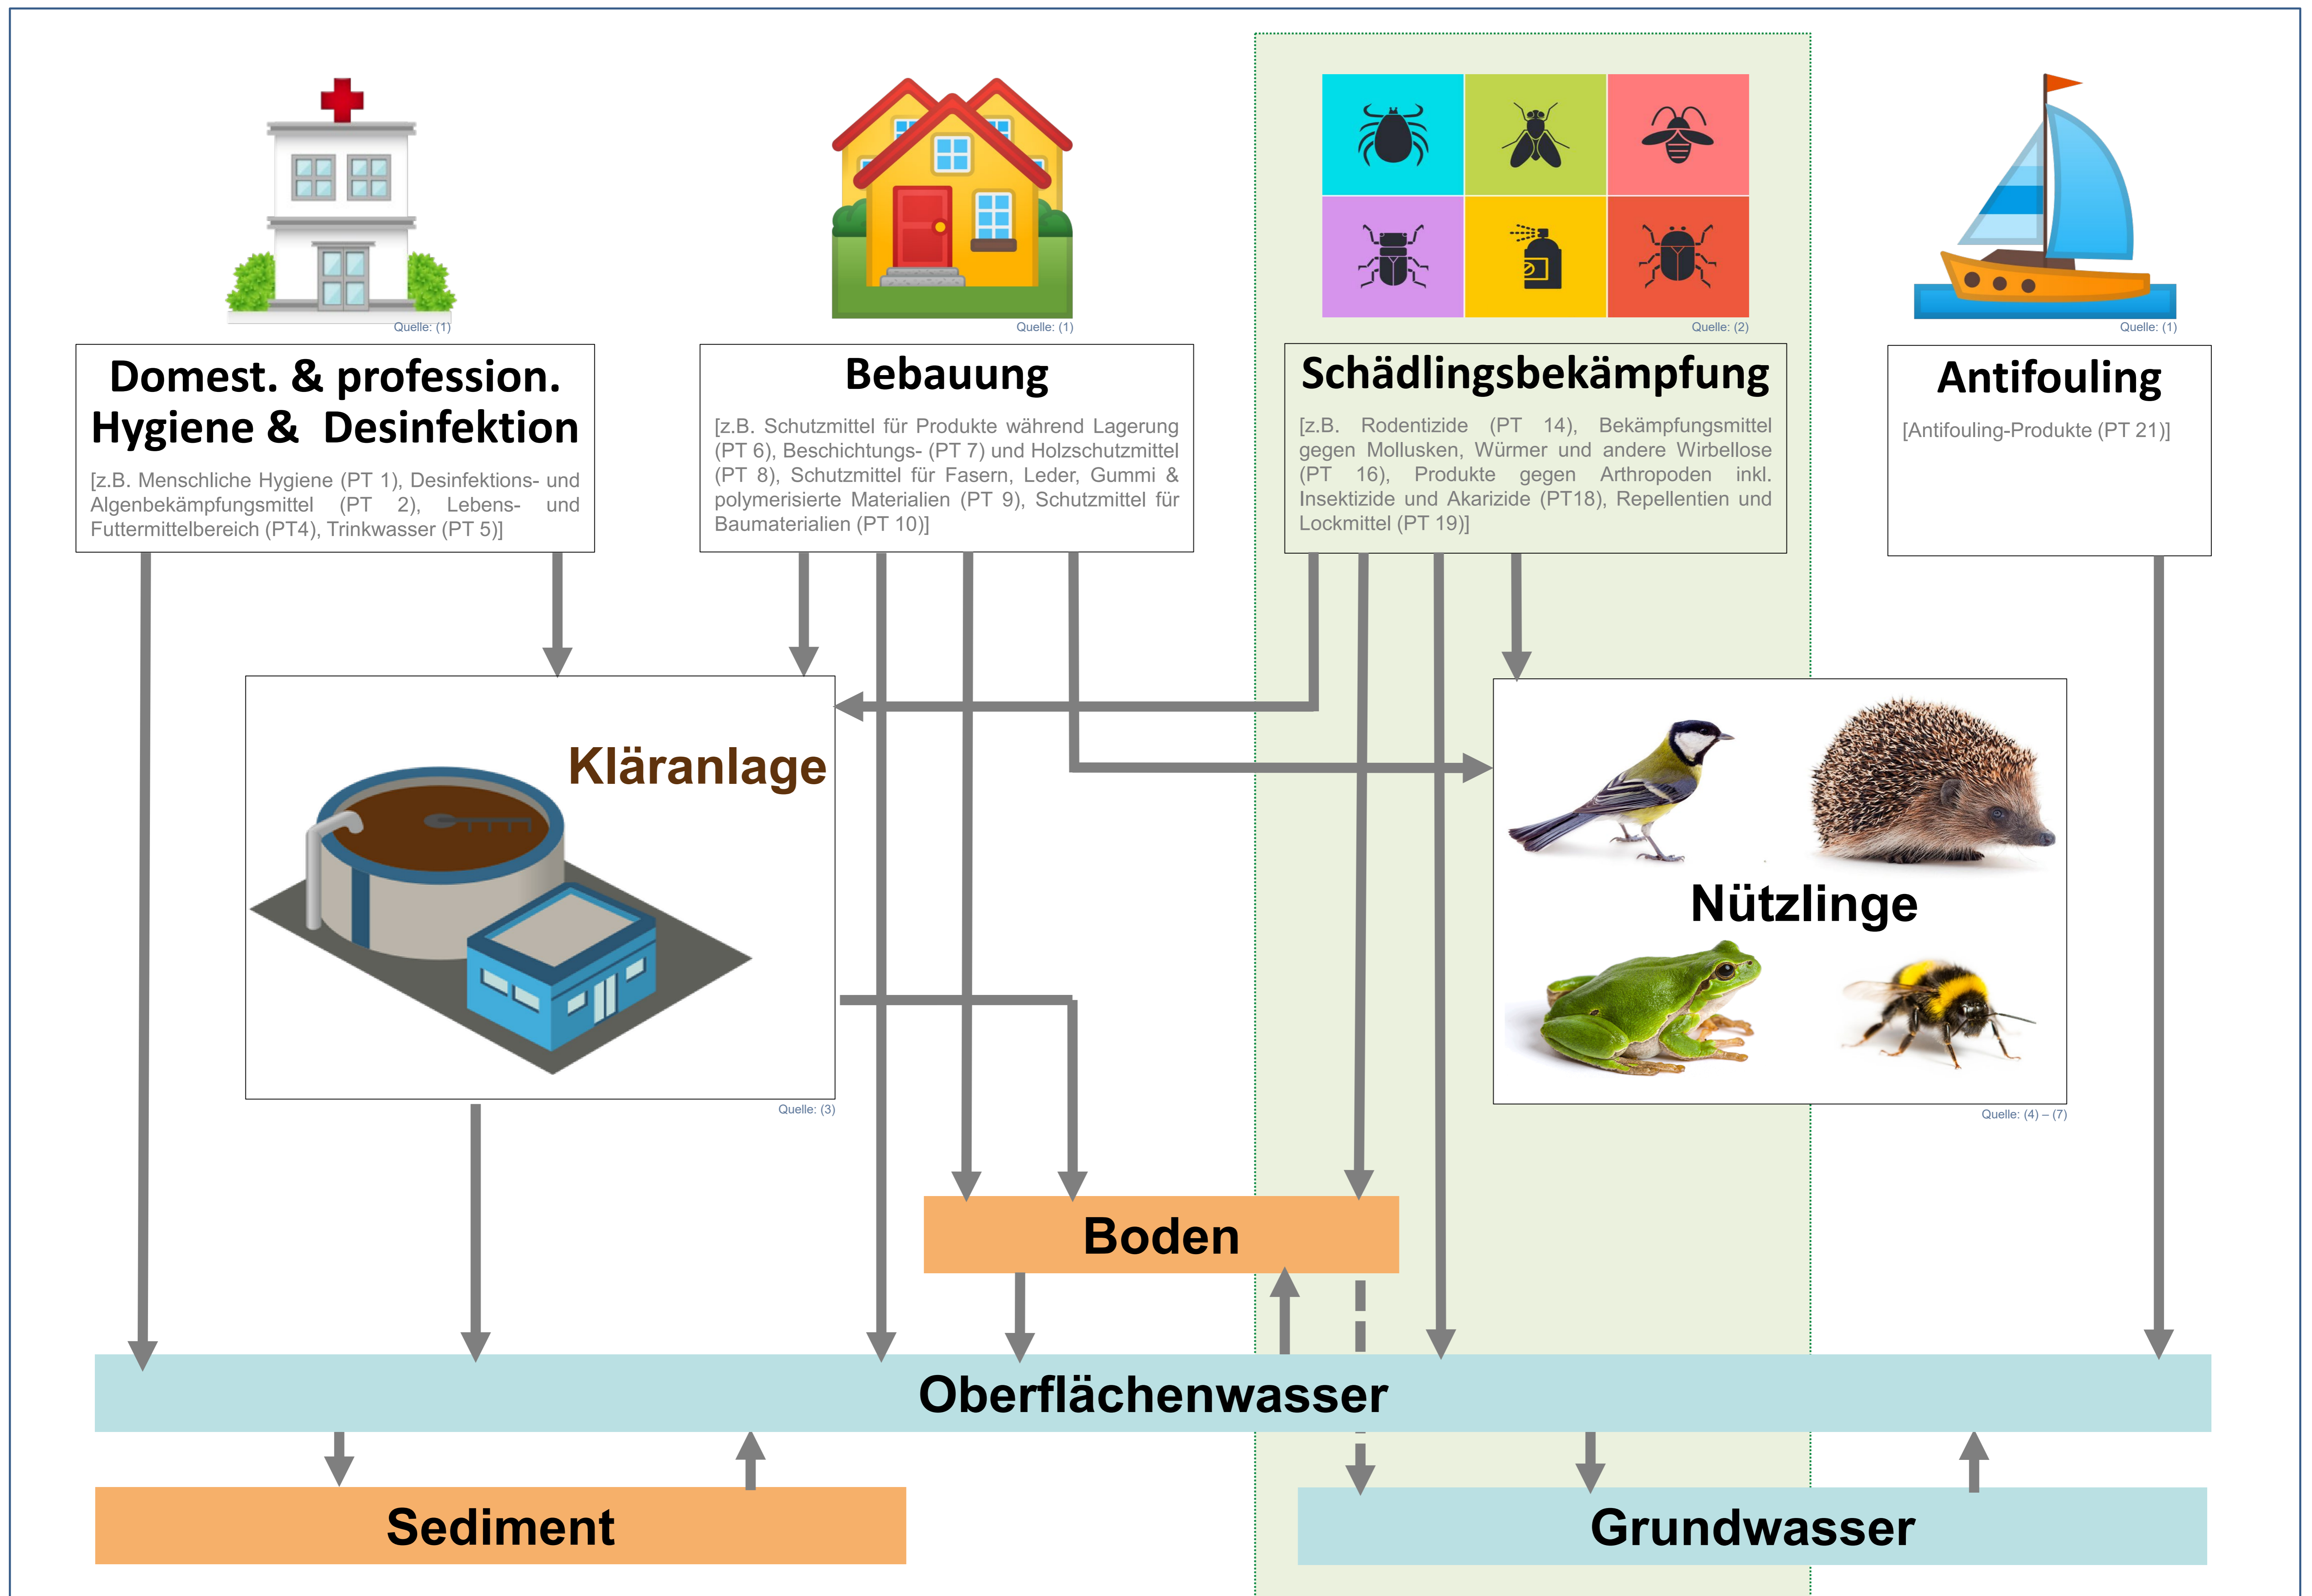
Quelle: (1)

Quelle: (1)

Quelle: (2)

Quelle: (1)

Domest. & profession. Hygiene & Desinfektion

[z.B. Menschliche Hygiene (PT 1), Desinfektions- und Algenbekämpfungsmittel (PT 2), Lebens- und Futtermittelbereich (PT4), Trinkwasser (PT 5)]

Bebauung

[z.B. Schutzmittel für Produkte während Lagerung (PT 6), Beschichtungs- (PT 7) und Holzschutzmittel (PT 8), Schutzmittel für Fasern, Leder, Gummi & polymerisierte Materialien (PT 9), Schutzmittel für Baumaterialien (PT 10)]

Schädlingsbekämpfung

[z.B. Rodentizide (PT 14), Bekämpfungsmittel gegen Mollusken, Würmer und andere Wirbellose (PT 16), Produkte gegen Arthropoden inkl. Insektizide und Akarizide (PT18), Repellentien und Lockmittel (PT 19)]

Antifouling

[Antifouling-Produkte (PT 21)]

Kläranlage

Quelle: (3)

Nützlinge

Quelle: (4) – (7)

Boden

Oberflächenwasser

Sediment

Grundwasser